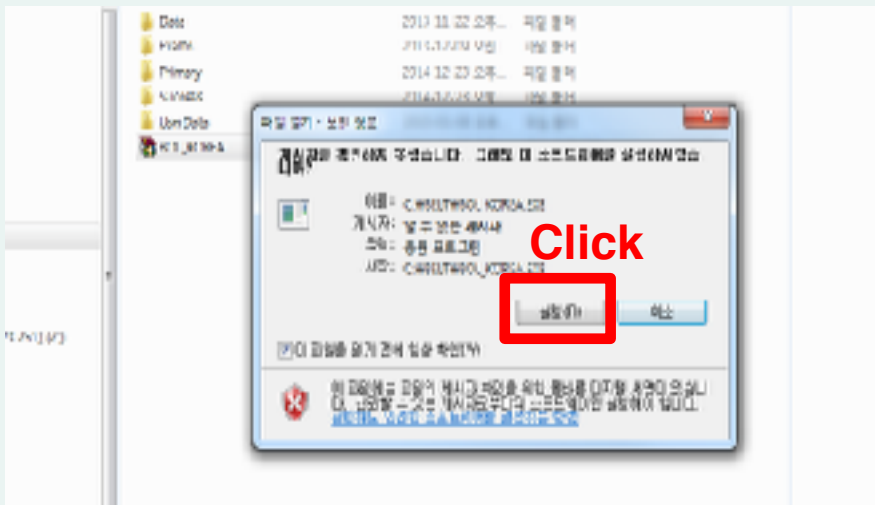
Data
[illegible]
Primary
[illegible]
UpmData
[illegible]

2013 11 22 오후 ... 파일 폴더
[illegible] 파일 폴더
2014 12 23 오후 ... 파일 폴더
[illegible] 파일 폴더
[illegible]

파일 열기 - 보안 경고

게시자를 확인할 수 없습니다. 그래도 이 소프트웨어를 실행하시겠습니까?

이름: C:\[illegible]_KOREA.EXE
게시자: 알 수 없는 게시자
유형: 응용 프로그램
시작: C:\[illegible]_KOREA.EXE

Click

실행(R)
취소

이 파일을 열기 전에 항상 확인(W)

이 파일에는 파일의 게시자를 확인할 수 있는 유효한 디지털 서명이 없습니다. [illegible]
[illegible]